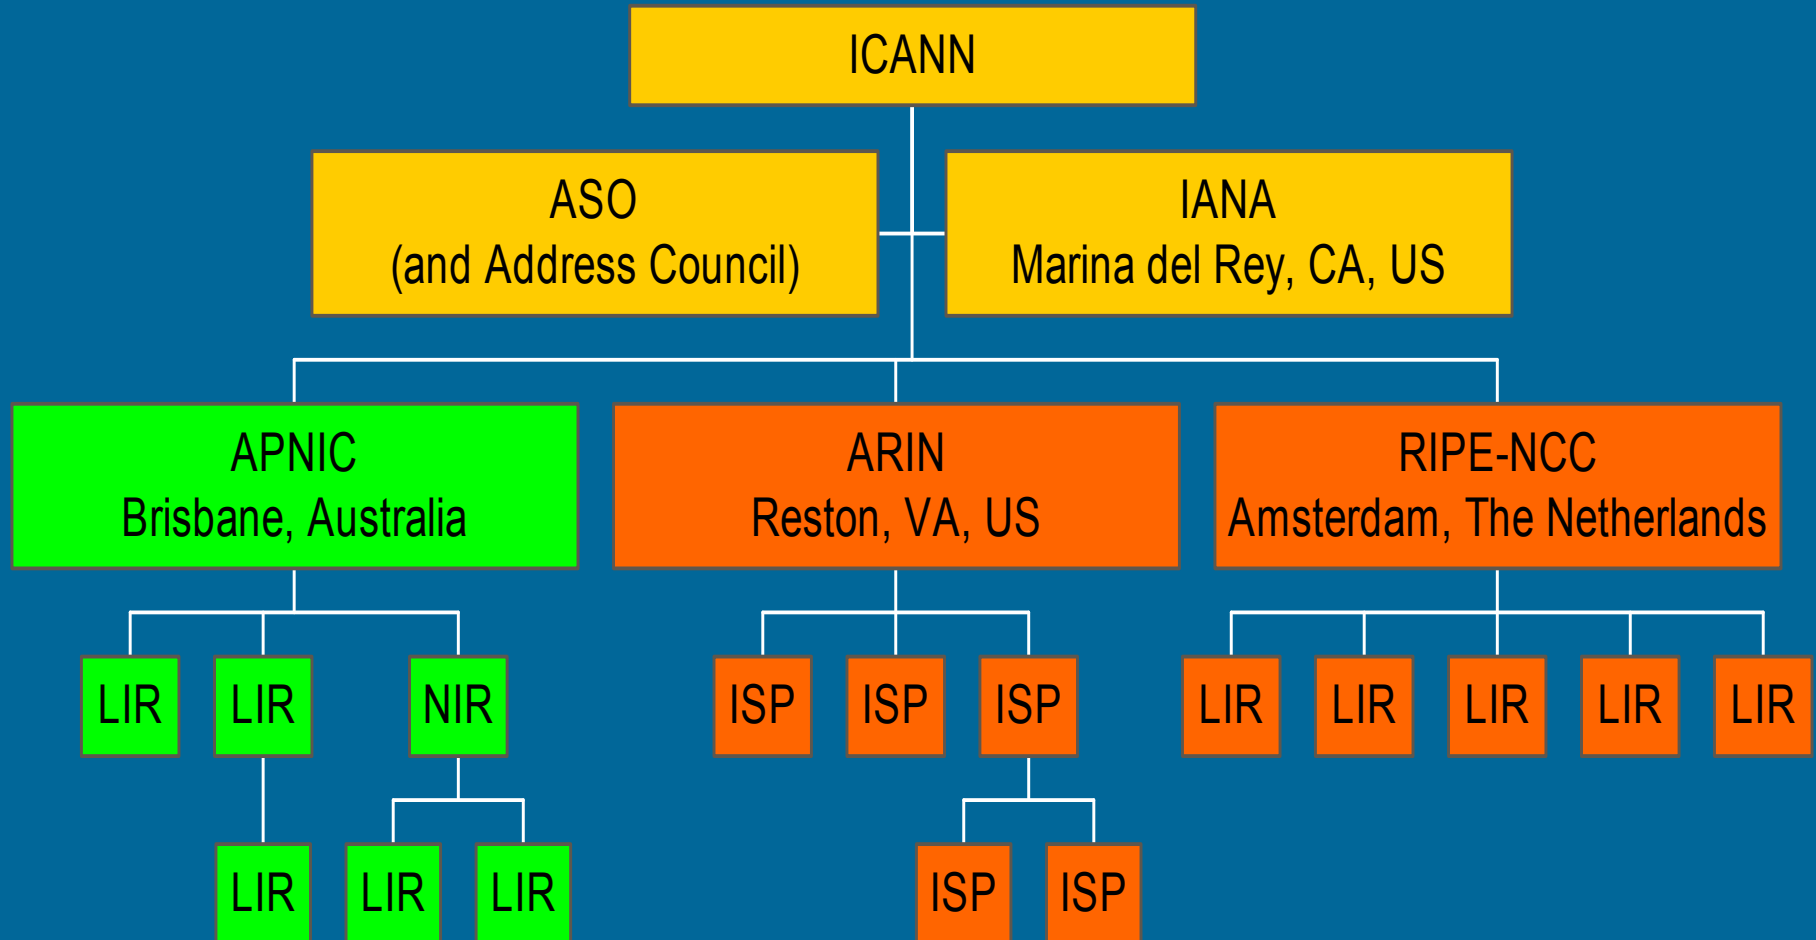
ICANN

ASO
(and Address Council)

IANA
Marina del Rey, CA, US

APNIC
Brisbane, Australia

ARIN
Reston, VA, US

RIPE-NCC
Amsterdam, The Netherlands

LIR LIR NIR

ISP ISP ISP

LIR LIR LIR LIR LIR

LIR LIR LIR

ISP ISP